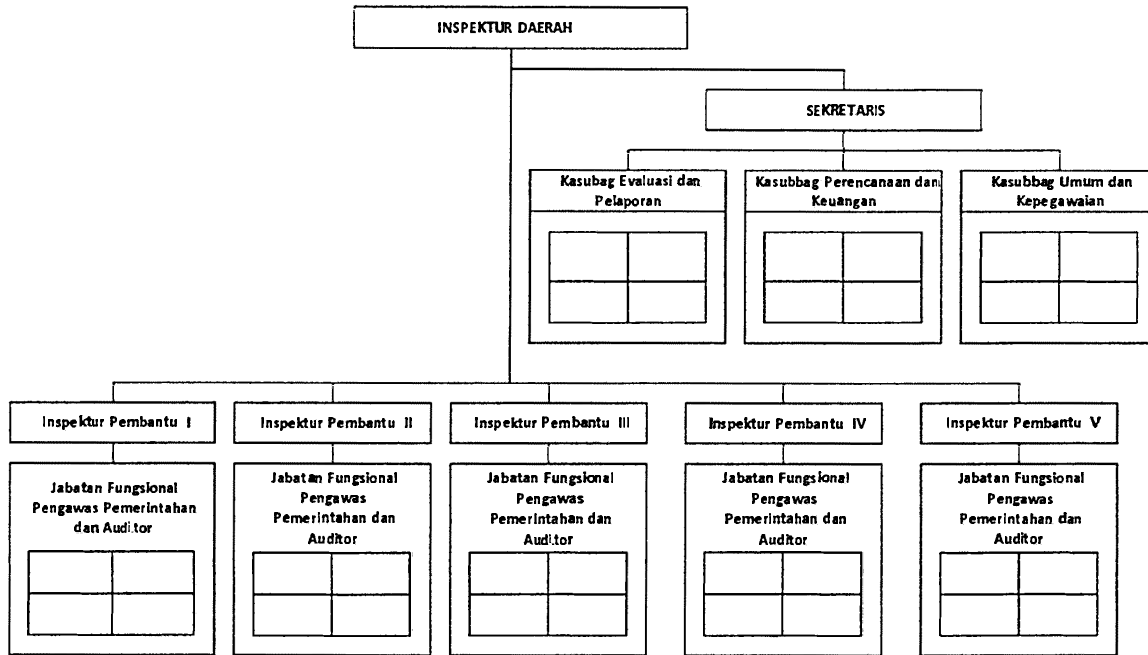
INSPEKTUR DAERAH

SEKRETARIS

Kasubag Evaluasi dan Pelaporan

Kasubbag Perencanaan dan Keuangan

Kasubbag Umum dan Kepegawaian

Inspektur Pembantu I

Jabatan Fungsional Pengawas Pemerintahan dan Auditor

Inspektur Pembantu II

Jabatan Fungsional Pengawas Pemerintahan dan Auditor

Inspektur Pembantu III

Jabatan Fungsional Pengawas Pemerintahan dan Auditor

Inspektur Pembantu IV

Jabatan Fungsional Pengawas Pemerintahan dan Auditor

Inspektur Pembantu V

Jabatan Fungsional Pengawas Pemerintahan dan Auditor